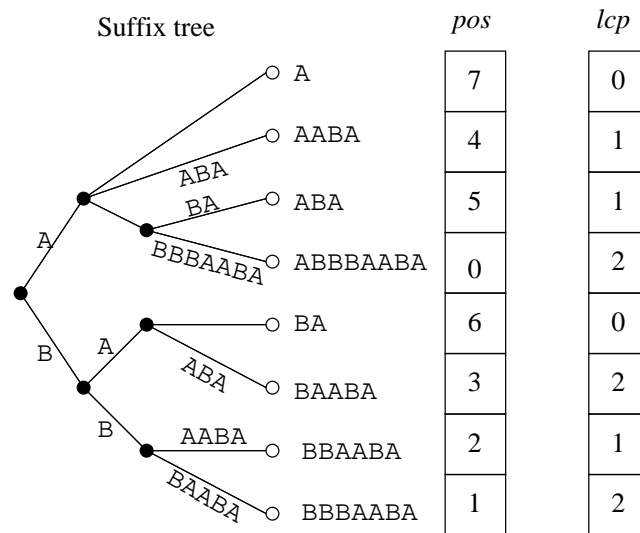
Suffix tree

A
AABA
ABA
ABA
BA
BBBAABA
ABBBAABA
A
B
A
BA
ABA
BAABA
B
AABA
BBAABA
BAABA
BBBAABA

| *pos* |
|---|
| 7 |
| 4 |
| 5 |
| 0 |
| 6 |
| 3 |
| 2 |
| 1 |

| *lcp* |
|---|
| 0 |
| 1 |
| 1 |
| 2 |
| 0 |
| 2 |
| 1 |
| 2 |